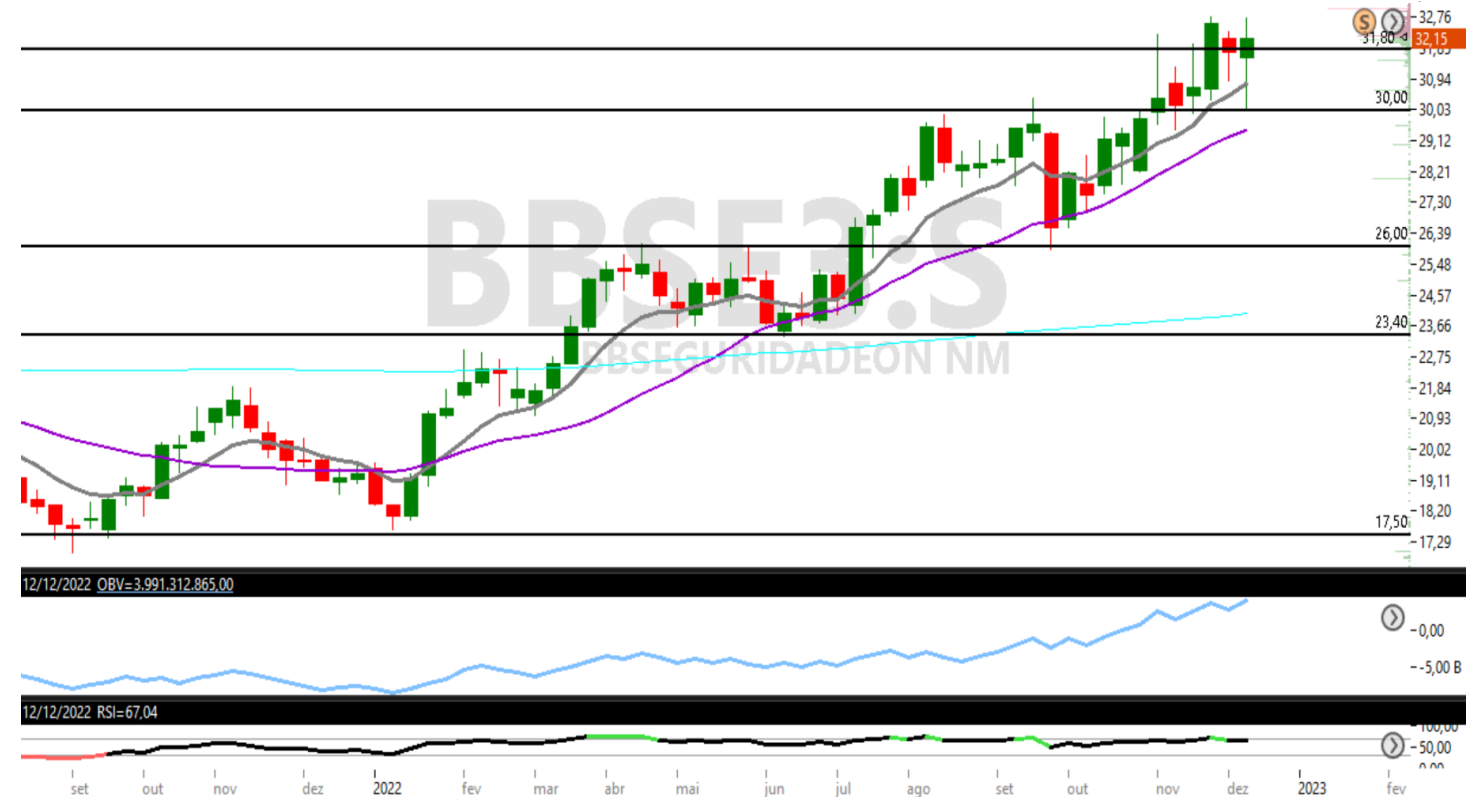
BBSE3:S
BBSEGURIDADEON NM

32,76
32,15
31,80
31,85
30,94
30,00
30,03
29,12
28,21
27,30
26,00
26,39
25,48
24,57
23,40
23,66
22,75
21,84
20,93
20,02
19,11
18,20
17,50
17,29

12/12/2022 OBV=3.991.312.865,00
0,00
-5,00 B

12/12/2022 RSI=67,04
100,00
50,00
0,00

set
out
nov
dez
2022
fev
mar
abr
mai
jun
jul
ago
set
out
nov
dez
2023
fev